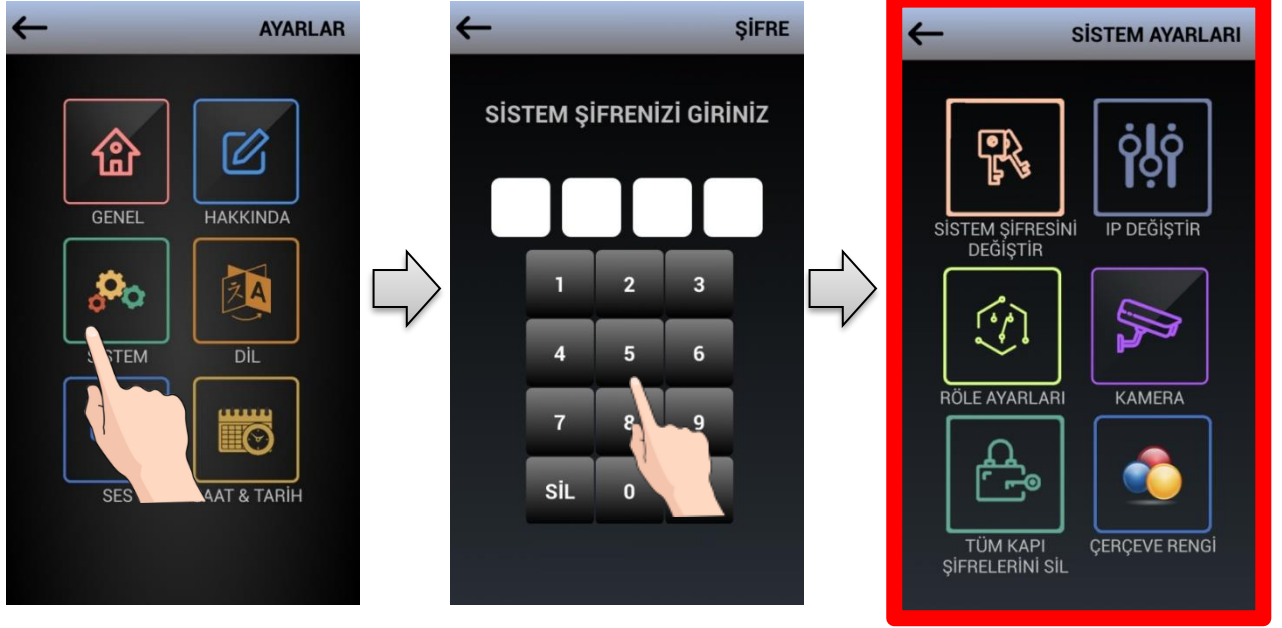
AYARLAR

GENEL
HAKKINDA
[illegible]STEM
DİL
SES
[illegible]AAT & TARİH

ŞİFRE

SİSTEM ŞİFRENİZİ GİRİNİZ

1 2 3
4 5 6
7 8 9
SİL 0

SİSTEM AYARLARI

SİSTEM ŞİFRESİNİ DEĞİŞTİR
IP DEĞİŞTİR
RÖLE AYARLARI
KAMERA
TÜM KAPI ŞİFRELERİNİ SİL
ÇERÇEVE RENGİ